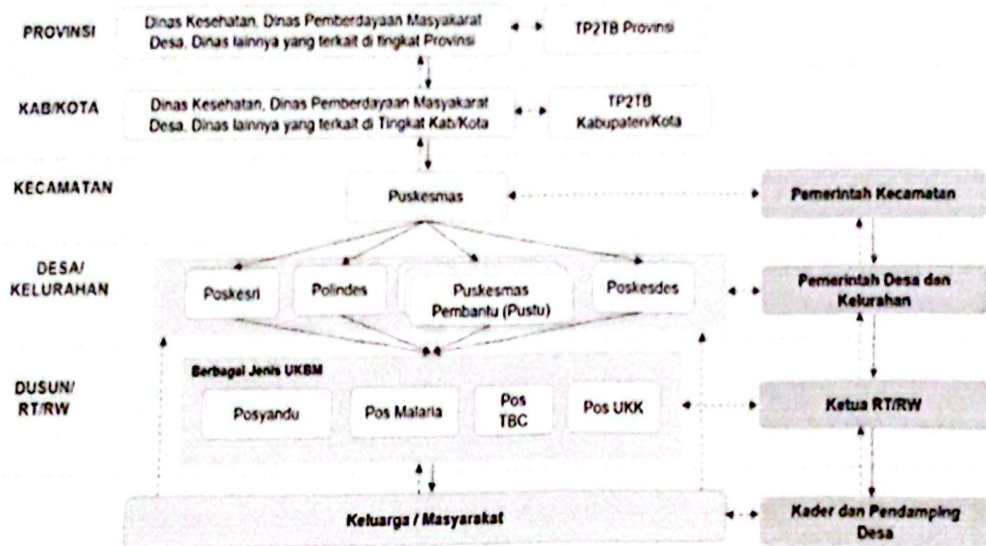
PROVINSI

Dinas Kesehatan, Dinas Pemberdayaan Masyakarat Desa, Dinas lainnya yang terkait di tingkat Provinsi

TP2TB Provinsi

KAB/KOTA

Dinas Kesehatan, Dinas Pemberdayaan Masyakarat Desa, Dinas lainnya yang terkait di Tingkat Kab/Kota

TP2TB Kabupaten/Kota

KECAMATAN

Puskesmas

Pemerintah Kecamatan

DESA/ KELURAHAN

Poskesri

Polindes

Puskesmas Pembantu (Pustu)

Poskesdes

Pemerintah Desa dan Kelurahan

DUSUN/ RT/RW

Berbagai Jenis UKBM

Posyandu

Pos Malaria

Pos TBC

Pos UKK

Ketua RT/RW

Keluarga / Masyarakat

Kader dan Pendamping Desa